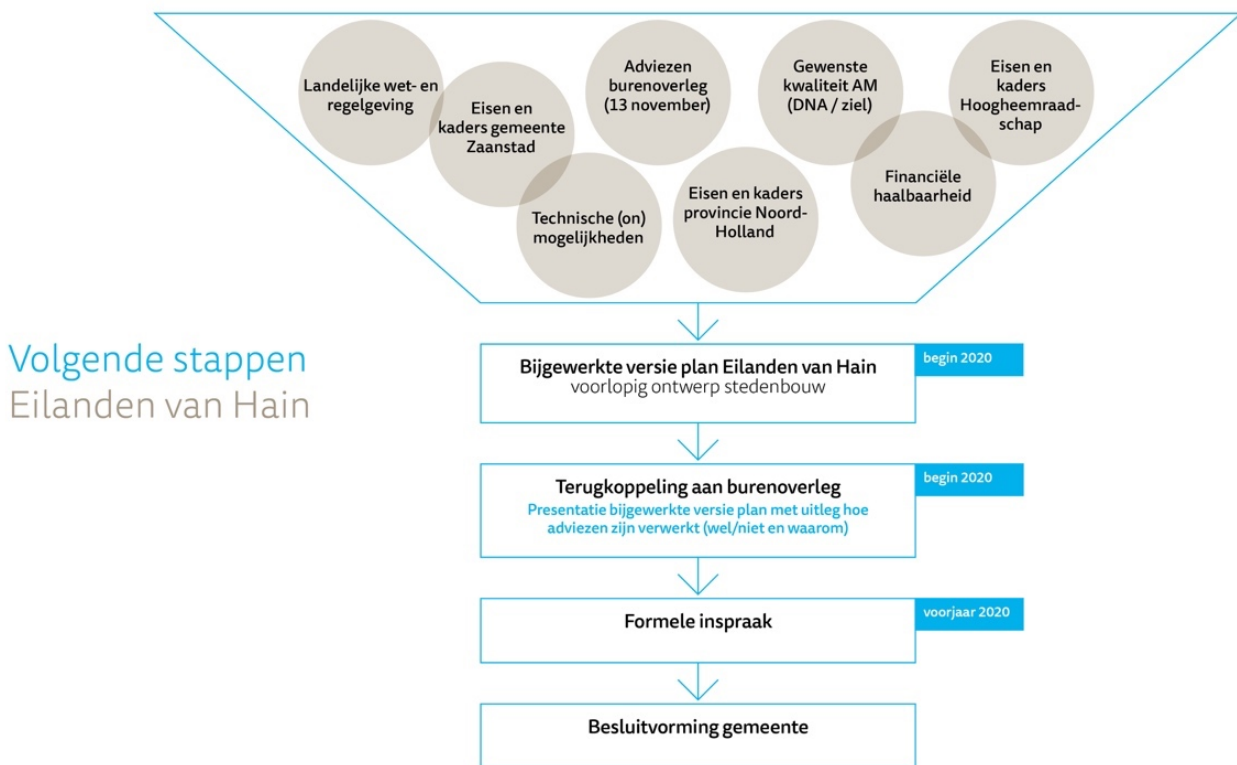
Landelijke wet- en regelgeving

Eisen en kaders gemeente Zaanstad

Technische (on) mogelijkheden

Adviezen burenoverleg (13 november)

Eisen en kaders provincie Noord-Holland

Gewenste kwaliteit AM (DNA / ziel)

Financiële haalbaarheid

Eisen en kaders Hoogheemraadschap

Volgende stappen
Eilanden van Hain

Bijgewerkte versie plan Eilanden van Hain
voorlopig ontwerp stedenbouw
begin 2020

Terugkoppeling aan burenoverleg
Presentatie bijgewerkte versie plan met uitleg hoe adviezen zijn verwerkt (wel/niet en waarom)
begin 2020

Formele inspraak
voorjaar 2020

Besluitvorming gemeente